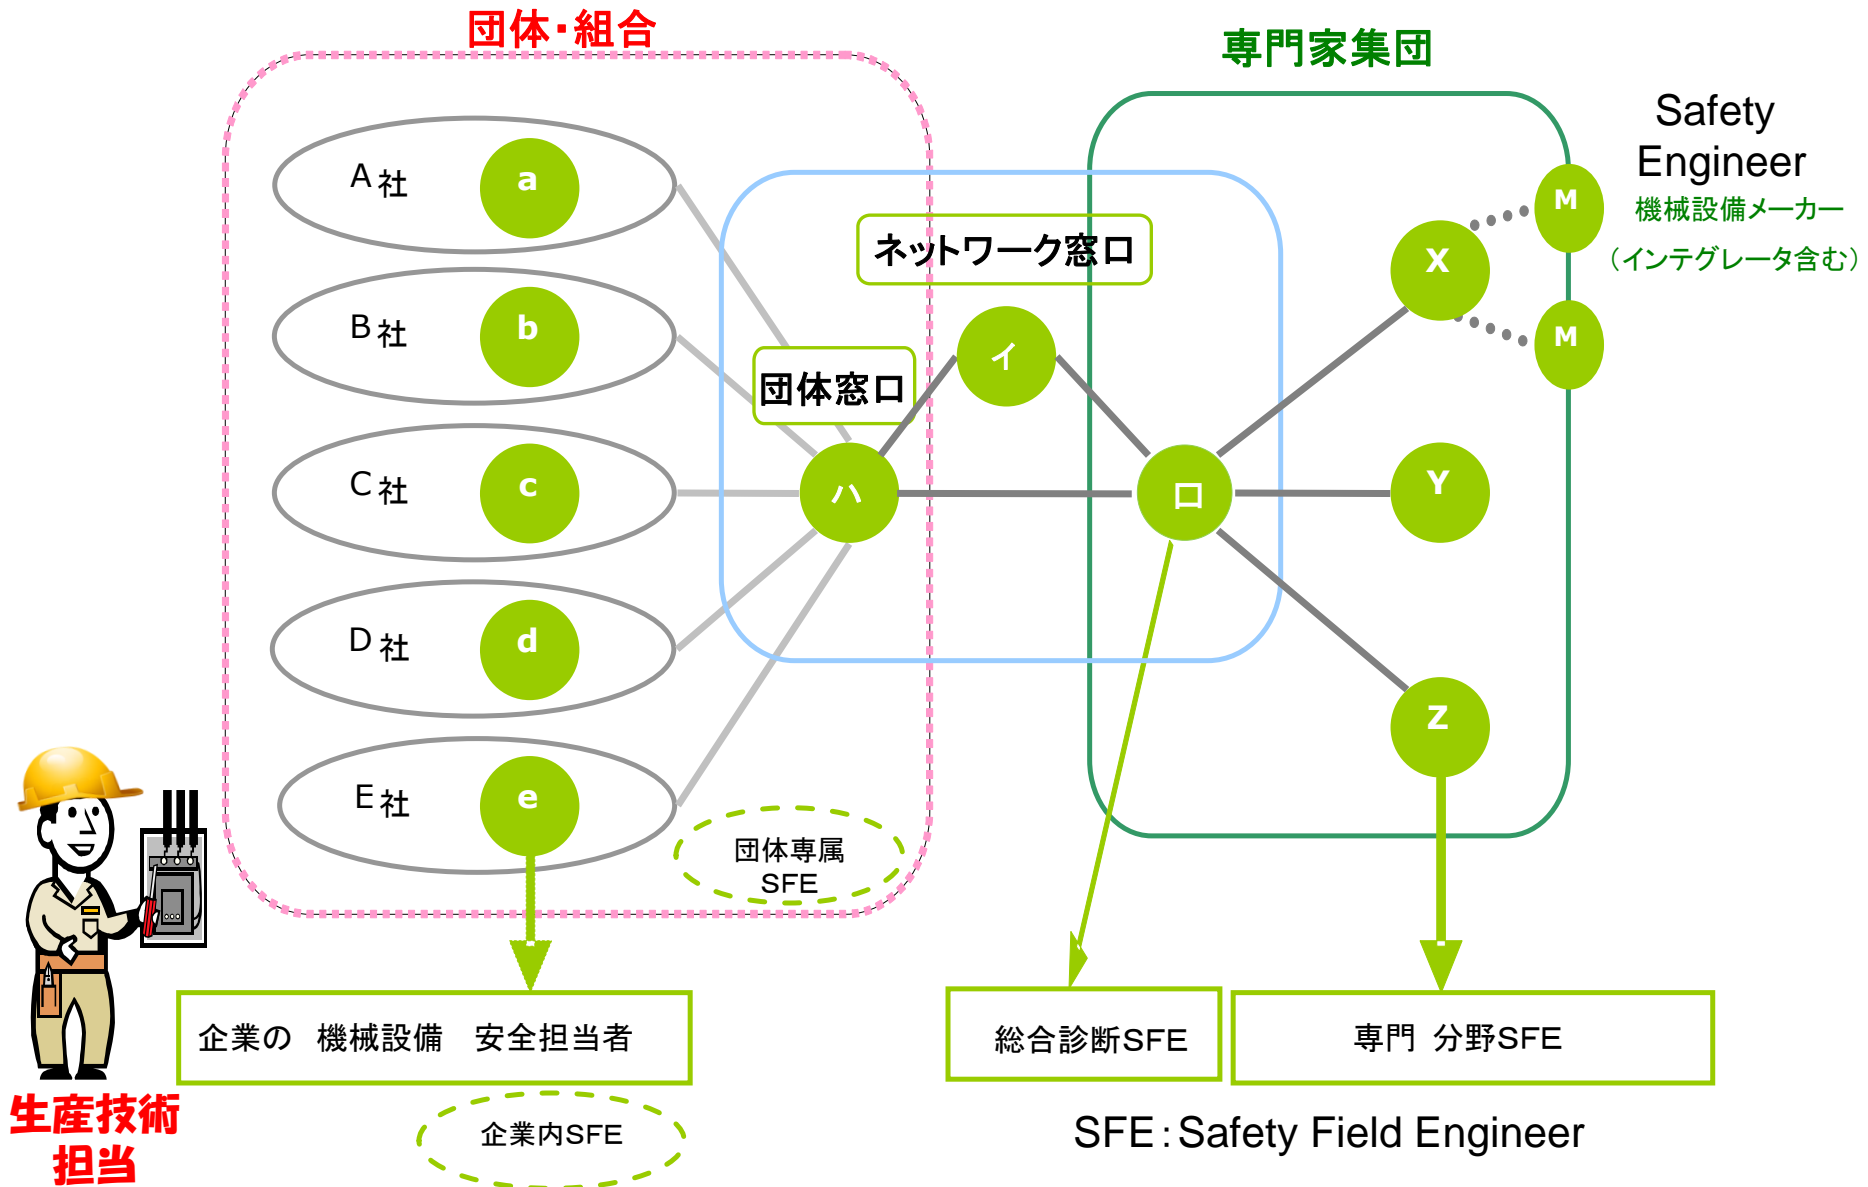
団体・組合

専門家集団

Safety Engineer

機械設備メーカー

（インテグレータ含む）

A社 a

B社 b

C社 c

D社 d

E社 e

ネットワーク窓口

団体窓口

イ

ハ

ロ

X

Y

Z

M

M

団体専属 SFE

企業の　機械設備　安全担当者

企業内SFE

総合診断SFE

専門　分野SFE

SFE：Safety Field Engineer

生産技術担当